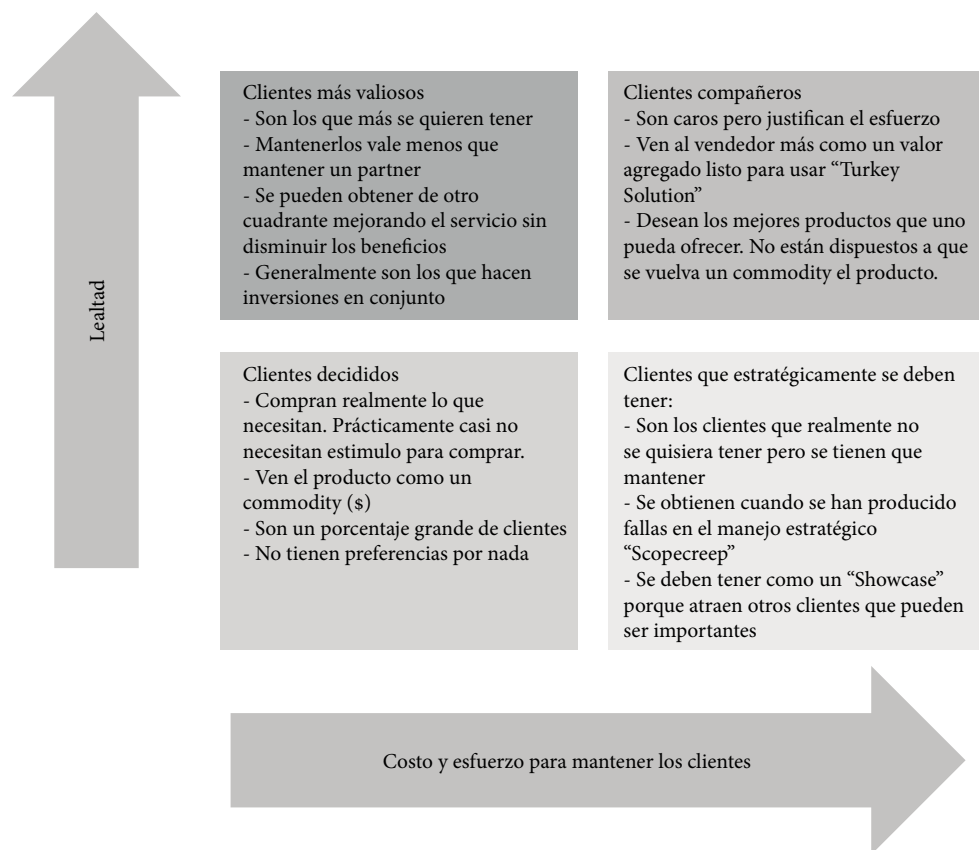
Lealtad

Clientes más valiosos
- Son los que más se quieren tener
- Mantenerlos vale menos que mantener un partner
- Se pueden obtener de otro cuadrante mejorando el servicio sin disminuir los beneficios
- Generalmente son los que hacen inversiones en conjunto

Clientes compañeros
- Son caros pero justifican el esfuerzo
- Ven al vendedor más como un valor agregado listo para usar "Turkey Solution"
- Desean los mejores productos que uno pueda ofrecer. No están dispuestos a que se vuelva un commodity el producto.

Clientes decididos
- Compran realmente lo que necesitan. Prácticamente casi no necesitan estimulo para comprar.
- Ven el producto como un commodity ($)
- Son un porcentaje grande de clientes
- No tienen preferencias por nada

Clientes que estratégicamente se deben tener:
- Son los clientes que realmente no se quisiera tener pero se tienen que mantener
- Se obtienen cuando se han producido fallas en el manejo estratégico "Scopecreep"
- Se deben tener como un "Showcase" porque atraen otros clientes que pueden ser importantes

Costo y esfuerzo para mantener los clientes